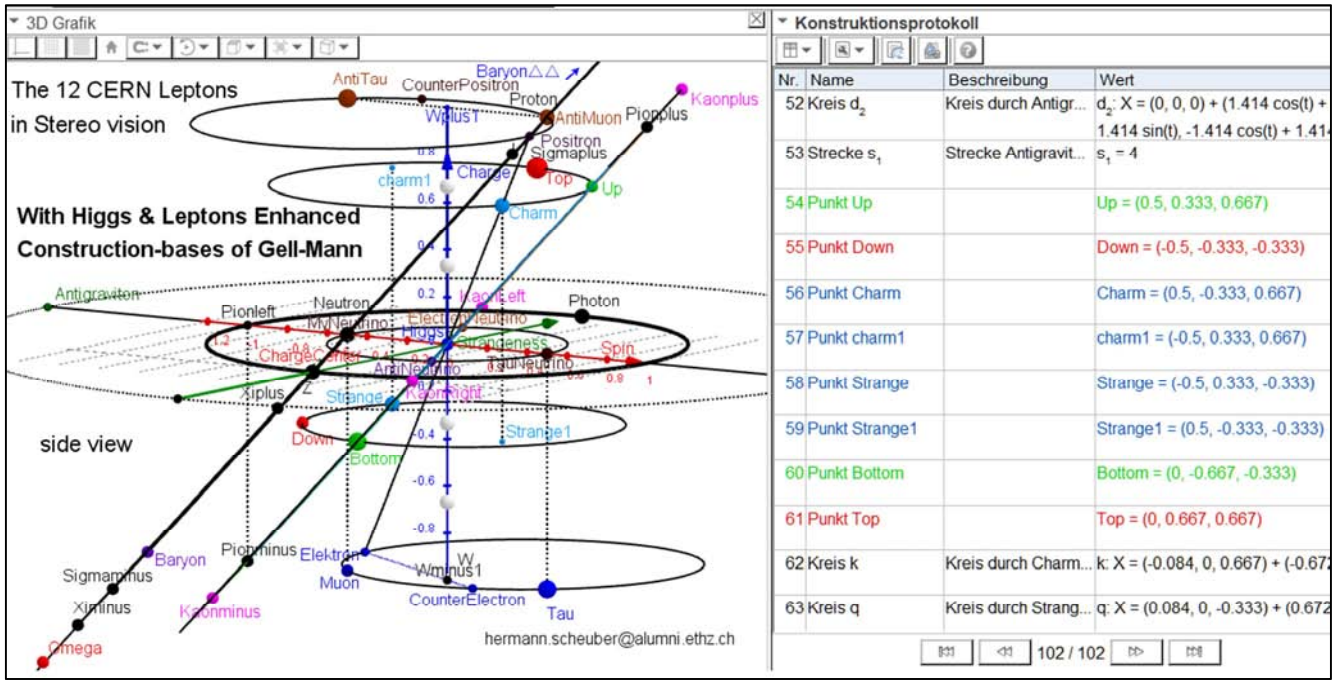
3D Grafik

The 12 CERN Leptons in Stereo vision

With Higgs & Leptons Enhanced Construction-bases of Gell-Mann

side view

AntiTau
CounterPositron
Baryon△△
Kaonplus
Proton
AntiMuon
Pionplus
Wplus1
Positron
Sigmaplus
0.8
charm1
Charge
Top
Up
0.6
Charm
0.4
0.2
KaonLeft
Photon
Antigraviton
Pionleft
Neutron
MyNeutrino
ElectronNeutrino
Higgs
1.2
Strangeness
ChargeCenter
TauNeutrino
Spin
0.8
1
AntiNeutrino
KaonRight
Xiplus
Z
Strange
Strange1
-0.4
Down
Bottom
-0.6
-0.8
Baryon
Pionminus
Elektron
W
Wminus1
Sigmaminus
Muon
CounterElectron
Tau
Ximinus
Kaonminus
Omega
hermann.scheuber@alumni.ethz.ch

Konstruktionsprotokoll

| Nr. | Name | Beschreibung | Wert |
|---|---|---|---|
| 52 | Kreis $d_2$ | Kreis durch Antigr... | $d_2$: X = (0, 0, 0) + (1.414 cos(t) + 1.414 sin(t), -1.414 cos(t) + 1.41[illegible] |
| 53 | Strecke $s_1$ | Strecke Antigravit... | $s_1$ = 4 |
| 54 | Punkt Up | | Up = (0.5, 0.333, 0.667) |
| 55 | Punkt Down | | Down = (-0.5, -0.333, -0.333) |
| 56 | Punkt Charm | | Charm = (0.5, -0.333, 0.667) |
| 57 | Punkt charm1 | | charm1 = (-0.5, 0.333, 0.667) |
| 58 | Punkt Strange | | Strange = (-0.5, 0.333, -0.333) |
| 59 | Punkt Strange1 | | Strange1 = (0.5, -0.333, -0.333) |
| 60 | Punkt Bottom | | Bottom = (0, -0.667, -0.333) |
| 61 | Punkt Top | | Top = (0, 0.667, 0.667) |
| 62 | Kreis k | Kreis durch Charm... | k: X = (-0.084, 0, 0.667) + (-0.67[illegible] |
| 63 | Kreis q | Kreis durch Strang... | q: X = (0.084, 0, -0.333) + (0.672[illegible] |

102 / 102